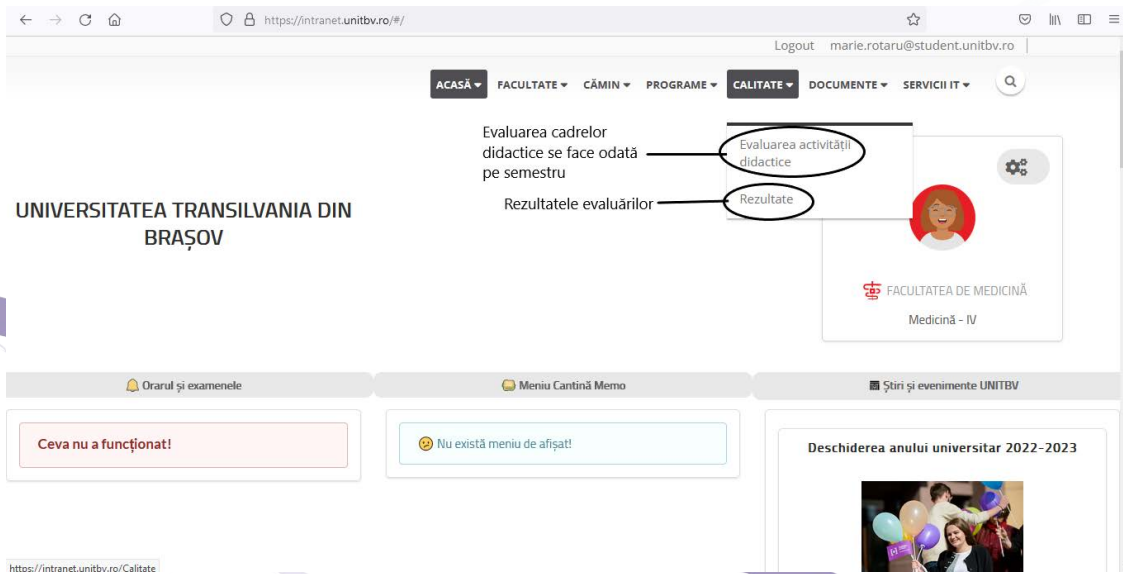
https://intranet.unitbv.ro/#/

Logout marie.rotaru@student.unitbv.ro

ACASĂ ▾ FACULTATE ▾ CĂMIN ▾ PROGRAME ▾ CALITATE ▾ DOCUMENTE ▾ SERVICII IT ▾

Evaluarea cadrelor didactice se face odată pe semestru

Evaluarea activității didactice

Rezultatele evaluărilor

Rezultate

UNIVERSITATEA TRANSILVANIA DIN BRAȘOV

FACULTATEA DE MEDICINĂ

Medicină - IV

Orarul și examenele

Meniu Cantină Memo

Știri și evenimente UNITBV

Ceva nu a funcționat!

Nu există meniu de afișat!

Deschiderea anului universitar 2022-2023

https://intranet.unitbv.ro/Calitate